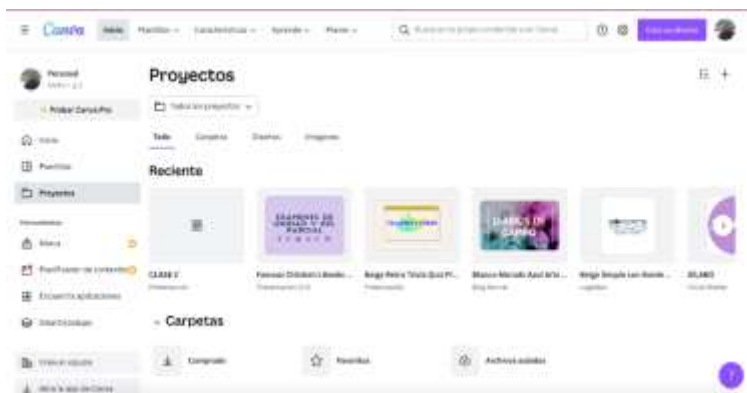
Canva Inicio Plantillas Características Aprende Planes

Proyectos

Todo Carpetas Diseños Imágenes

Reciente

CLASE 2

EXAMENES DE UNIDAD Y DEL PARCIAL

DIARIOS DE CAMPO

Carpetas

Comprado

Favoritos

Archivos subidos

Personal

Probar Canva Pro

Inicio

Plantillas

Proyectos

Marca

Planificador de contenido

Encuentra aplicaciones

Planificador de contenido